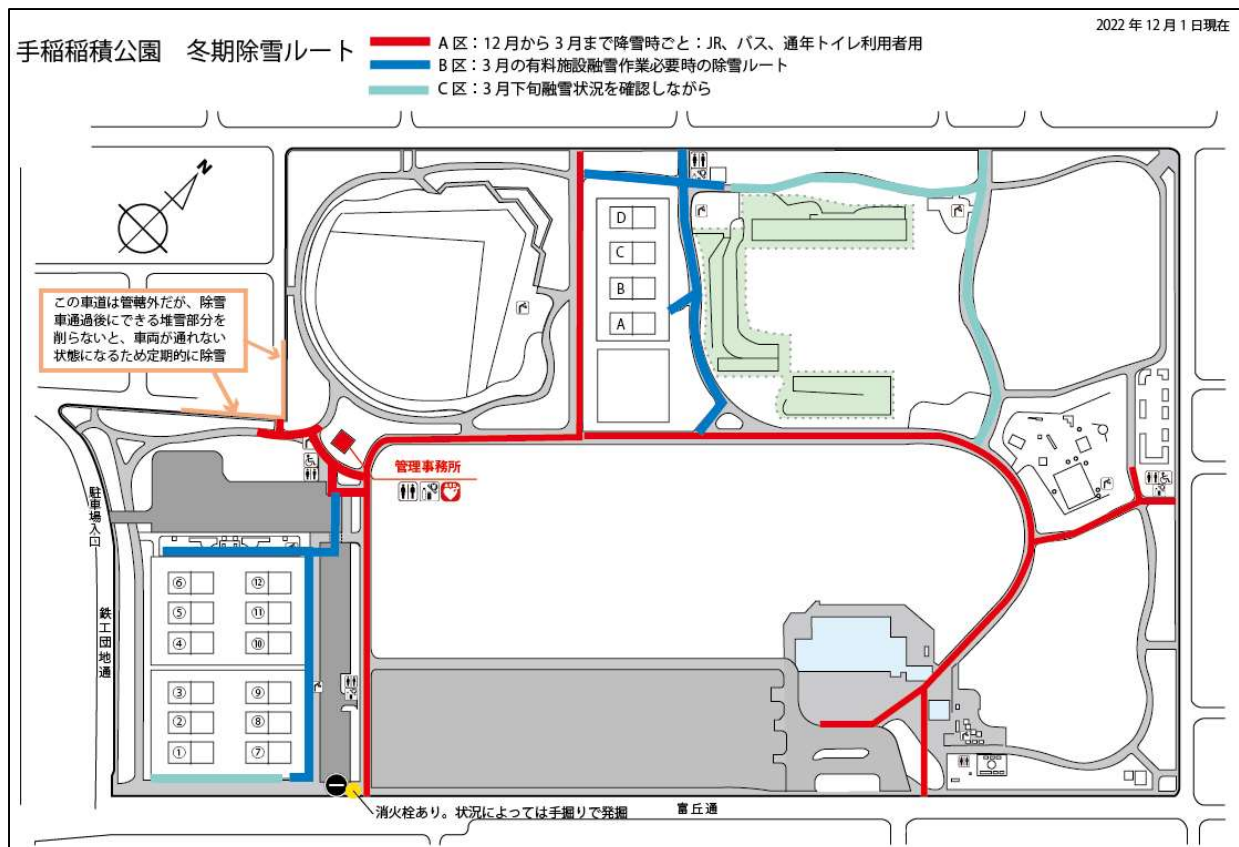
2022 年 12 月 1 日現在

手稲稲積公園　冬期除雪ルート

A 区：12 月から 3 月まで降雪時ごと：JR、バス、通年トイレ利用者用
B 区：3 月の有料施設融雪作業必要時の除雪ルート
C 区：3 月下旬融雪状況を確認しながら

この車道は管轄外だが、除雪車通過後にできる堆雪部分を削らないと、車両が通れない状態になるため定期的に除雪

D
C
B
A

管理事務所

駐車場入口

鉄工団地通

⑥ ⑫
⑤ ⑪
④ ⑩
③ ⑨
② ⑧
① ⑦

消火栓あり。状況によっては手掘りで発掘

富丘通